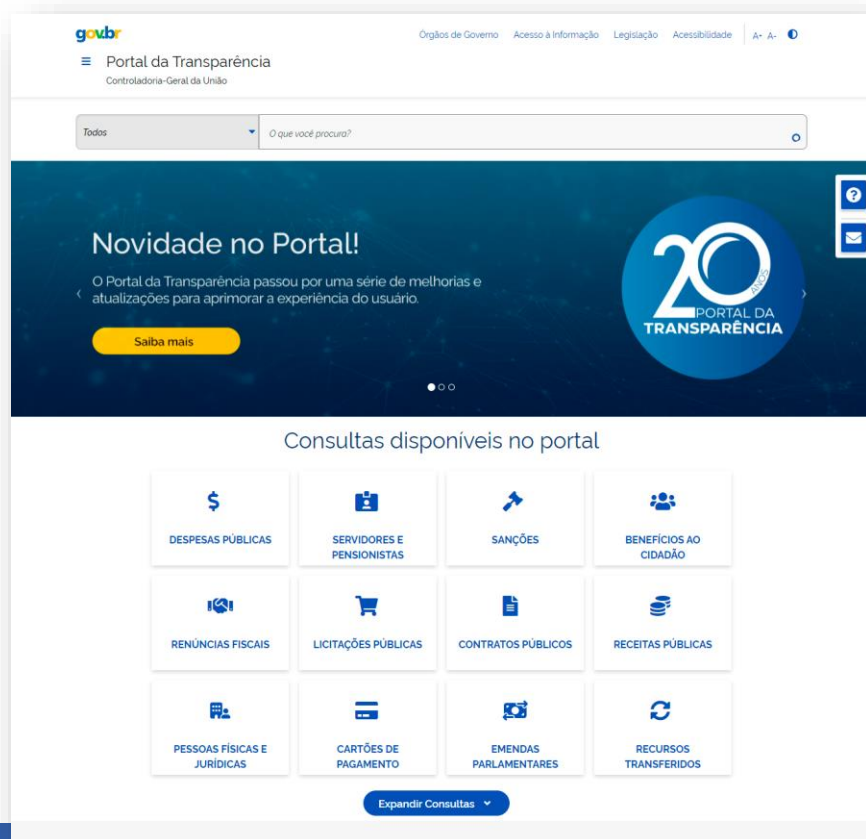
gov.br

Órgãos do Governo Acesso à Informação Legislação Acessibilidade A+ A-

Portal da Transparência
Controladoria-Geral da União

Todos
O que você procura?

Novidade no Portal!

O Portal da Transparência passou por uma série de melhorias e atualizações para aprimorar a experiência do usuário.

Saiba mais

20 ANOS PORTAL DA TRANSPARÊNCIA

Consultas disponíveis no portal

DESPESAS PÚBLICAS

SERVIDORES E PENSIONISTAS

SANÇÕES

BENEFÍCIOS AO CIDADÃO

RENÚNCIAS FISCAIS

LICITAÇÕES PÚBLICAS

CONTRATOS PÚBLICOS

RECEITAS PÚBLICAS

PESSOAS FÍSICAS E JURÍDICAS

CARTÕES DE PAGAMENTO

EMENDAS PARLAMENTARES

RECURSOS TRANSFERIDOS

Expandir Consultas